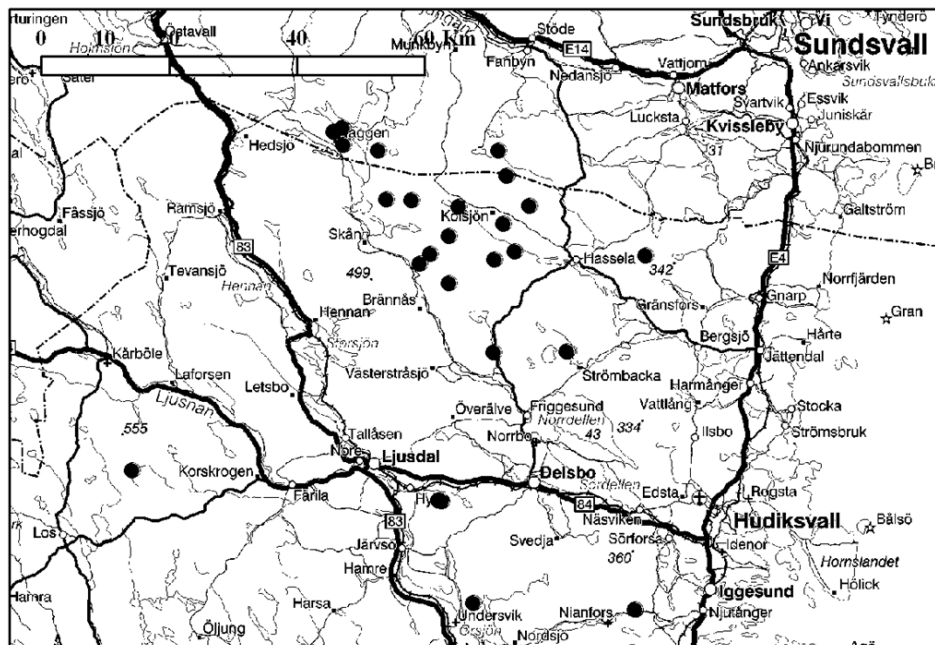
rturingen
0 10 20 40 60 Km
Holmsjön
Östavall
Munkbyn
Stöde
E14
Sundsbruk
Vi
Tynderö
Sundsvall
Ankarsvik
Sundsvallsbukt
Fanbyn
Nedansjö
Vattjom
Matfors
Svartvik
Essvik
Juniskär
Lucksta
Kvissleby
Njurundabommen
31
Bi
Sätter
Jaggen
Hedsjö
Fåssjö
Ramsjö
Kölsjön
Galtström
erhogdal
Skån
83
Hassela
342
E4
Tevansjö
499
Norrfjärden
Hennan
Brännås
Gränsfors
Gnarp
Gran
Hennan
Bergsjö
Hårte
Storsjön
Kårböle
Jättendal
Laforsen
Letsbo
Västerstråsjö
Strömbacka
Harmånger
Ljusnan
Vattlång
Stocka
555
Överälve
Friggesund
Norrdellen
334
Ilsbo
Strömsbruk
43
Tallåsen
Norrbo
Nores
Ljusdal
Delsbo
Korskrogen
Färila
Sördellen
Edsta
Rogsta
Hy
84
Näsviken
Hudiksvall
Bålsö
83
Los
Svedja
Sörforsa
Idenor
Järvsö
360
Hornslandet
Hamre
Hölick
Iggesund
Hamra
Harsa
Undersvik
Nianfors
Njutånger
Öljung
Orsjön
Nordsjö